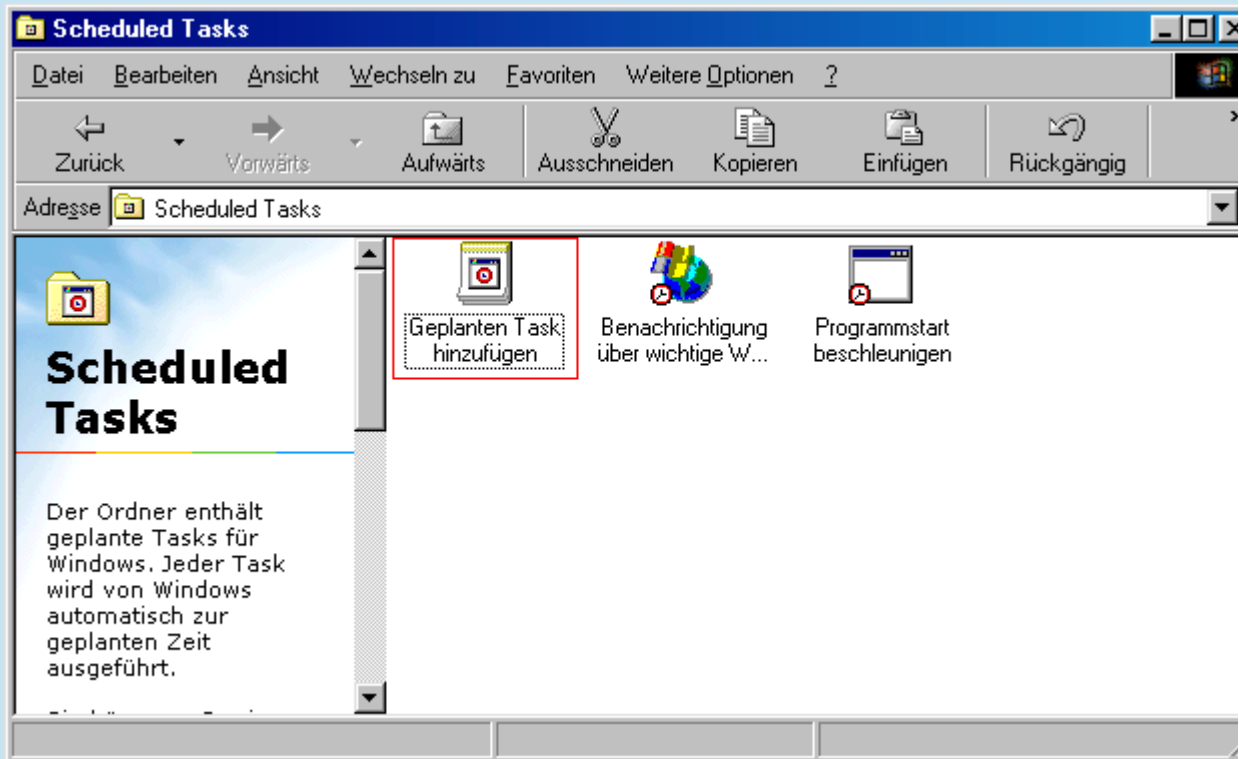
Scheduled Tasks

Datei Bearbeiten Ansicht Wechseln zu Favoriten Weitere Optionen ?

Zurück Vorwärts Aufwärts Ausschneiden Kopieren Einfügen Rückgängig

Adresse Scheduled Tasks

Scheduled Tasks

Der Ordner enthält geplante Tasks für Windows. Jeder Task wird von Windows automatisch zur geplanten Zeit ausgeführt.

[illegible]

Geplanten Task hinzufügen

Benachrichtigung über wichtige W...

Programmstart beschleunigen